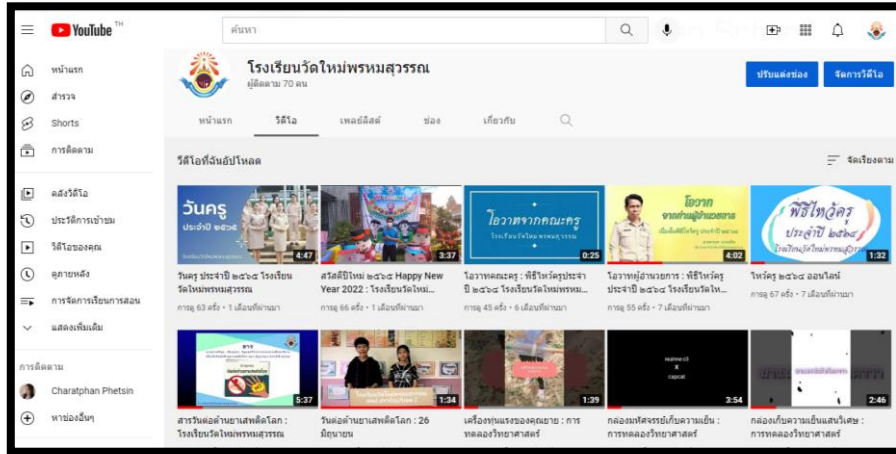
YouTube TH

ค้นหา

หน้าแรก
สำรวจ
Shorts
การติดตาม

คลังวิดีโอ
ประวัติการเข้าชม
วิดีโอของคุณ
ดูภายหลัง
การจัดการเรียนการสอน
แสดงเพิ่มเติม

การติดตาม
Charatphan Phetsin
หาช่องอื่นๆ

โรงเรียนวัดใหม่พรหมสุวรรณ
ผู้ติดตาม 70 คน

ปรับแต่งช่อง
จัดการวิดีโอ

หน้าแรก
วิดีโอ
เพลย์ลิสต์
ช่อง
เกี่ยวกับ

วิดีโอที่อัปโหลด
จัดเรียงตาม

วันครู ประจำปี ๒๕๖๕
4:47
วันครู ประจำปี ๒๕๖๕ โรงเรียนวัดใหม่พรหมสุวรรณ
การดู 63 ครั้ง • 1 เดือนที่ผ่านมา

3:37
สวัสดีปีใหม่ ๒๕๖๕ Happy New Year 2022 : โรงเรียนวัดใหม่...
การดู 66 ครั้ง • 1 เดือนที่ผ่านมา

โอวาทจากคณะครู
โรงเรียนวัดใหม่พรหมสุวรรณ
0:25
โอวาทคณะครู : พิธีไหว้ครูประจำปี ๒๕๖๔ โรงเรียนวัดใหม่พรหม...
การดู 45 ครั้ง • 6 เดือนที่ผ่านมา

โอวาท จากท่านผู้อำนวยการ
4:02
โอวาทผู้อำนวยการ : พิธีไหว้ครูประจำปี ๒๕๖๔ โรงเรียนวัดใ...
การดู 55 ครั้ง • 7 เดือนที่ผ่านมา

พิธีไหว้ครู ประจำปี ๒๕๖๔
โรงเรียนวัดใหม่พรหมสุวรรณ
1:32
ไหว้ครู ๒๕๖๔ ออนไลน์
การดู 67 ครั้ง • 7 เดือนที่ผ่านมา

5:37
สารวันต่อต้านยาเสพติดโลก : โรงเรียนวัดใหม่พรหมสุวรรณ

1:34
วันต่อต้านยาเสพติดโลก : 26 มิถุนายน

1:39
เครื่องทุ่นแรงของคุณยาย : การทดลองวิทยาศาสตร์

realme c3
x
capcut
3:54
กล่องมหัศจรรย์เก็บความเย็น : การทดลองวิทยาศาสตร์

2:46
กล่องเก็บความเย็นแสนวิเศษ : การทดลองวิทยาศาสตร์